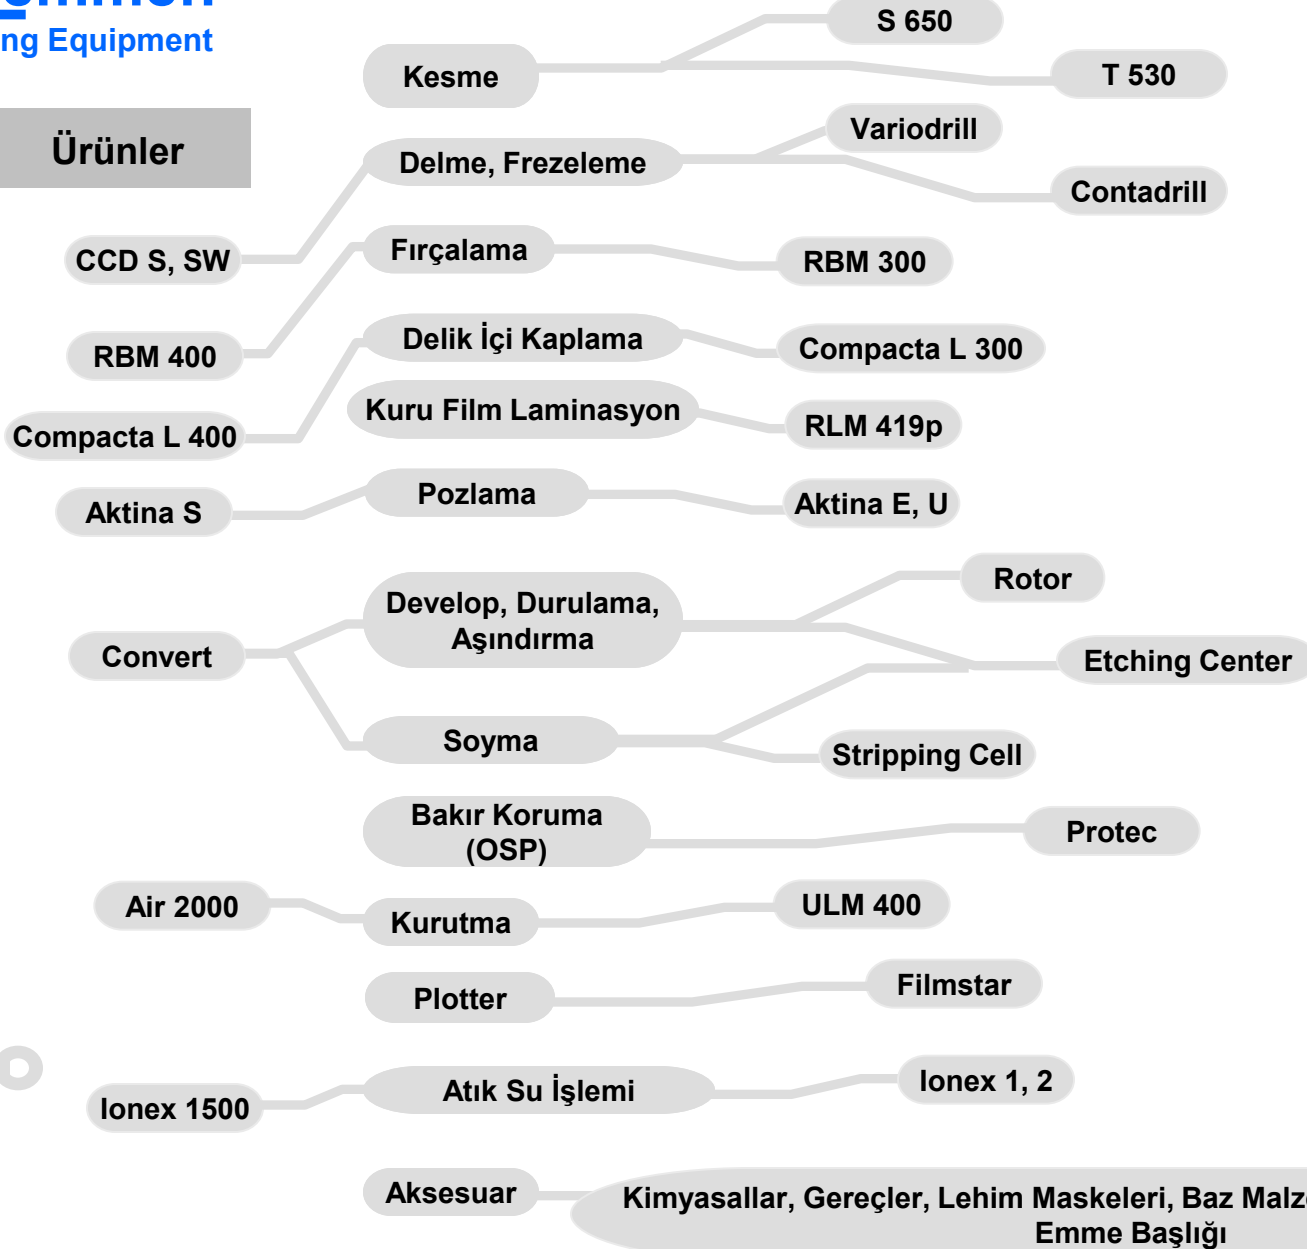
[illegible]
ng Equipment

Ürünler

Kesme
S 650
T 530
Delme, Frezeleme
Variodrill
Contadrill
CCD S, SW
Fırçalama
RBM 300
RBM 400
Delik İçi Kaplama
Compacta L 300
Compacta L 400
Kuru Film Laminasyon
RLM 419p
Aktina S
Pozlama
Aktina E, U
Develop, Durulama, Aşındırma
Rotor
Convert
Etching Center
Soyma
Stripping Cell
Bakır Koruma (OSP)
Protec
Air 2000
Kurutma
ULM 400
Plotter
Filmstar
Ionex 1500
Atık Su İşlemi
Ionex 1, 2
Aksesuar
Kimyasallar, Gereçler, Lehim Maskeleri, Baz Malz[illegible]
Emme Başlığı